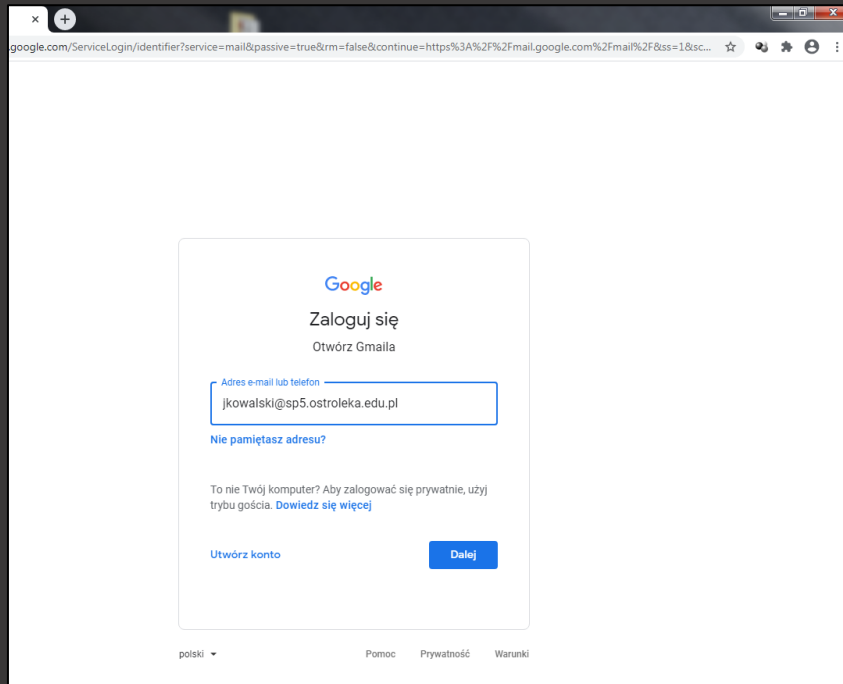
.google.com/ServiceLogin/identifier?service=mail&passive=true&rm=false&continue=https%3A%2F%2Fmail.google.com%2Fmail%2F&ss=1&sc...

Google

Zaloguj się

Otwórz Gmaila

Adres e-mail lub telefon

jkowalski@sp5.ostroleka.edu.pl

Nie pamiętasz adresu?

To nie Twój komputer? Aby zalogować się prywatnie, użyj trybu gościa. Dowiedz się więcej

Utwórz konto

Dalej

polski

Pomoc

Prywatność

Warunki